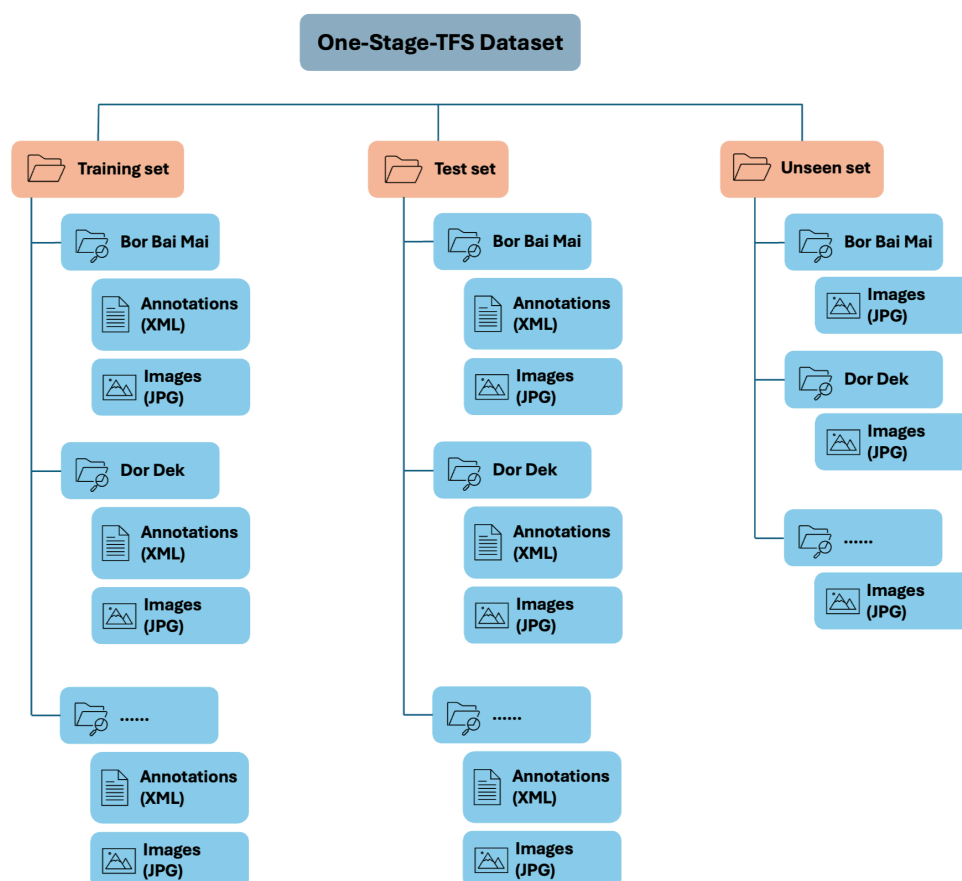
One-Stage-TFS Dataset

Training set

Bor Bai Mai

Annotations (XML)

Images (JPG)

Dor Dek

Annotations (XML)

Images (JPG)

......

Annotations (XML)

Images (JPG)

Test set

Bor Bai Mai

Annotations (XML)

Images (JPG)

Dor Dek

Annotations (XML)

Images (JPG)

......

Annotations (XML)

Images (JPG)

Unseen set

Bor Bai Mai

Images (JPG)

Dor Dek

Images (JPG)

......

Images (JPG)